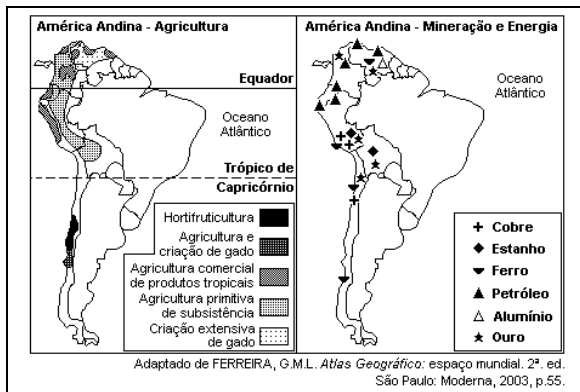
América Andina - Agricultura

Equador

Oceano Atlântico

Trópico de Capricórnio

Hortifruticultura
Agricultura e criação de gado
Agricultura comercial de produtos tropicais
Agricultura primitiva de subsistência
Criação extensiva de gado

América Andina - Mineração e Energia

Oceano Atlântico

Cobre
Estanho
Ferro
Petróleo
Alumínio
Ouro

Adaptado de FERREIRA, G.M.L. Atlas Geográfico: espaço mundial. 2ª. ed. São Paulo: Moderna, 2003, p.55.